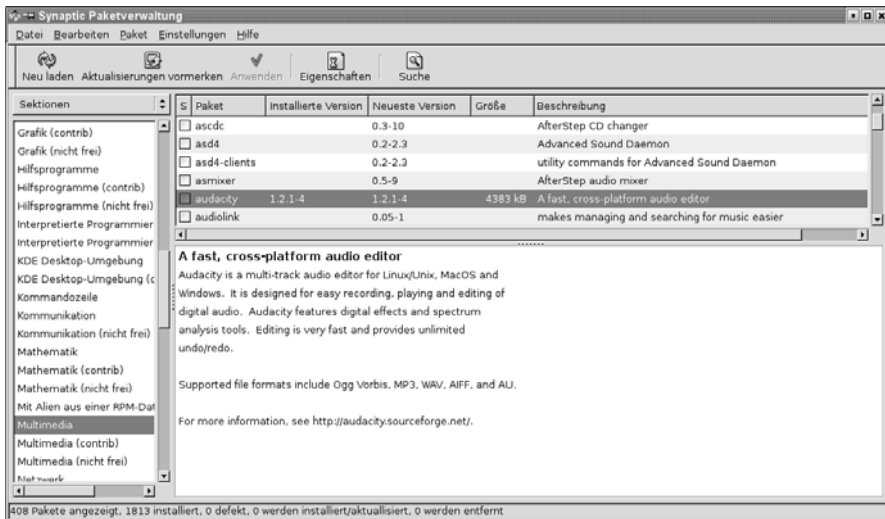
Synaptic Paketverwaltung

Datei Bearbeiten Paket Einstellungen Hilfe

Neu laden Aktualisierungen vormerken Anwenden Eigenschaften Suche

Sektionen

Grafik (contrib)
Grafik (nicht frei)
Hilfsprogramme
Hilfsprogramme (contrib)
Hilfsprogramme (nicht frei)
Interpretierte Programmier
Interpretierte Programmier
KDE Desktop-Umgebung
KDE Desktop-Umgebung (c
Kommandozeile
Kommunikation
Kommunikation (nicht frei)
Mathematik
Mathematik (contrib)
Mathematik (nicht frei)
Mit Alien aus einer RPM-Dat
Multimedia
Multimedia (contrib)
Multimedia (nicht frei)
Netzwerk

| S | Paket | Installierte Version | Neueste Version | Größe | Beschreibung |
|---|---|---|---|---|---|
| | ascdc | | 0.3-10 | | AfterStep CD changer |
| | asd4 | | 0.2-2.3 | | Advanced Sound Daemon |
| | asd4-clients | | 0.2-2.3 | | utility commands for Advanced Sound Daemon |
| | asmixer | | 0.5-9 | | AfterStep audio mixer |
| | audacity | 1.2.1-4 | 1.2.1-4 | 4383 kB | A fast, cross-platform audio editor |
| | audiolink | | 0.05-1 | | makes managing and searching for music easier |

A fast, cross-platform audio editor
Audacity is a multi-track audio editor for Linux/Unix, MacOS and Windows. It is designed for easy recording, playing and editing of digital audio. Audacity features digital effects and spectrum analysis tools. Editing is very fast and provides unlimited undo/redo.

Supported file formats include Ogg Vorbis, MP3, WAV, AIFF, and AU.

For more information, see http://audacity.sourceforge.net/.

408 Pakete angezeigt, 1813 installiert, 0 defekt, 0 werden installiert/aktualisiert, 0 werden entfernt